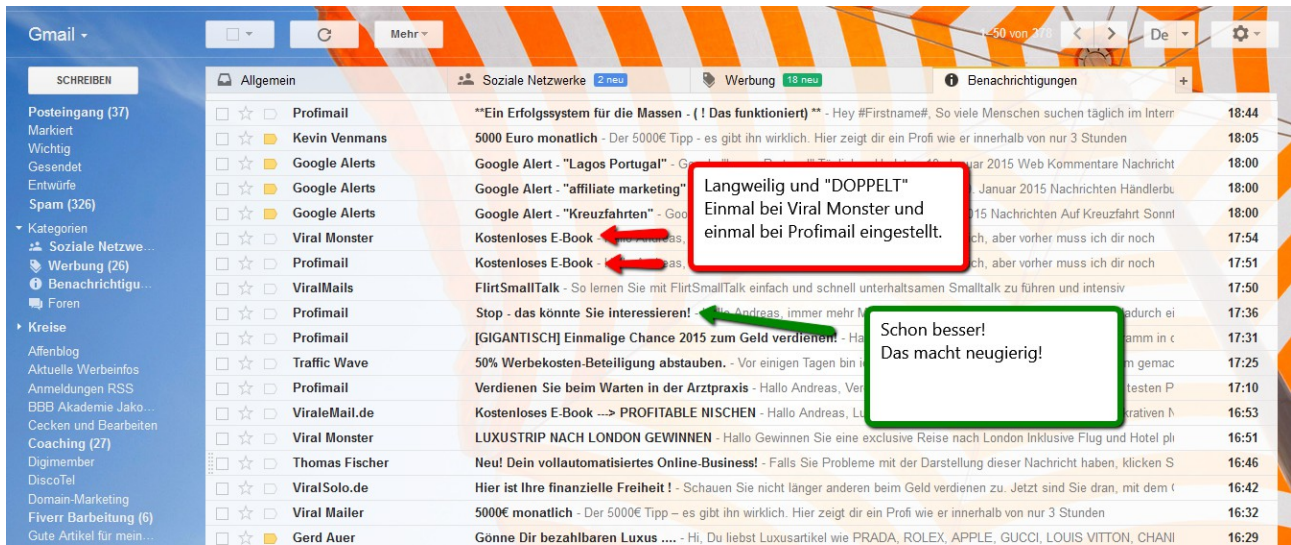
Gmail -

Mehr -

1–50 von 378

De

SCHREIBEN

Posteingang (37)
Markiert
Wichtig
Gesendet
Entwürfe
Spam (326)
Kategorien
Soziale Netzwe...
Werbung (26)
Benachrichtigu...
Foren
Kreise
Affenblog
Aktuelle Werbeinfos
Anmeldungen RSS
BBB Akademie Jako...
Cecken und Bearbeiten
Coaching (27)
Digimember
DiscoTel
Domain-Marketing
Fiverr Barbeitung (6)
Gute Artikel für mein...

Allgemein | Soziale Netzwerke 2 neu | Werbung 18 neu | Benachrichtigungen | +

| Absender | Betreff | Zeit |
|---|---|---|
| Profimail | **Ein Erfolgssystem für die Massen - ( ! Das funktioniert) ** - Hey #Firstname#, So viele Menschen suchen täglich im Intern | 18:44 |
| Kevin Venmans | 5000 Euro monatlich - Der 5000€ Tipp - es gibt ihn wirklich. Hier zeigt dir ein Profi wie er innerhalb von nur 3 Stunden | 18:05 |
| Google Alerts | Google Alert - "Lagos Portugal" - G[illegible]uar 2015 Web Kommentare Nachricht | 18:00 |
| Google Alerts | Google Alert - "affiliate marketing" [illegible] Januar 2015 Nachrichten Händlerbu | 18:00 |
| Google Alerts | Google Alert - "Kreuzfahrten" - Goo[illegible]015 Nachrichten Auf Kreuzfahrt Sonnt | 18:00 |
| Viral Monster | Kostenloses E-Book - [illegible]ch, aber vorher muss ich dir noch | 17:54 |
| Profimail | Kostenloses E-Book - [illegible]ch, aber vorher muss ich dir noch | 17:51 |
| ViralMails | FlirtSmallTalk - So lernen Sie mit FlirtSmallTalk einfach und schnell unterhaltsamen Smalltalk zu führen und intensiv | 17:50 |
| Profimail | Stop - das könnte Sie interessieren! - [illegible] Andreas, immer mehr M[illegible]adurch ei | 17:36 |
| Profimail | [GIGANTISCH] Einmalige Chance 2015 zum Geld verdienen! - H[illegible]amm in c | 17:31 |
| Traffic Wave | 50% Werbekosten-Beteiligung abstauben. - Vor einigen Tagen bin i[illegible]m gemac | 17:25 |
| Profimail | Verdienen Sie beim Warten in der Arztpraxis - Hallo Andreas, Ver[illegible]testen P | 17:10 |
| ViraleMail.de | Kostenloses E-Book ---> PROFITABLE NISCHEN - Hallo Andreas, Lu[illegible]krativen N | 16:53 |
| Viral Monster | LUXUSTRIP NACH LONDON GEWINNEN - Hallo Gewinnen Sie eine exclusive Reise nach London Inklusive Flug und Hotel pl | 16:51 |
| Thomas Fischer | Neu! Dein vollautomatisiertes Online-Business! - Falls Sie Probleme mit der Darstellung dieser Nachricht haben, klicken S | 16:46 |
| ViralSolo.de | Hier ist Ihre finanzielle Freiheit ! - Schauen Sie nicht länger anderen beim Geld verdienen zu. Jetzt sind Sie dran, mit dem ( | 16:42 |
| Viral Mailer | 5000€ monatlich - Der 5000€ Tipp – es gibt ihn wirklich. Hier zeigt dir ein Profi wie er innerhalb von nur 3 Stunden | 16:32 |
| Gerd Auer | Gönne Dir bezahlbaren Luxus .... - Hi, Du liebst Luxusartikel wie PRADA, ROLEX, APPLE, GUCCI, LOUIS VITTON, CHANI | 16:29 |

Langweilig und "DOPPELT"
Einmal bei Viral Monster und einmal bei Profimail eingestellt.

Schon besser!
Das macht neugierig!